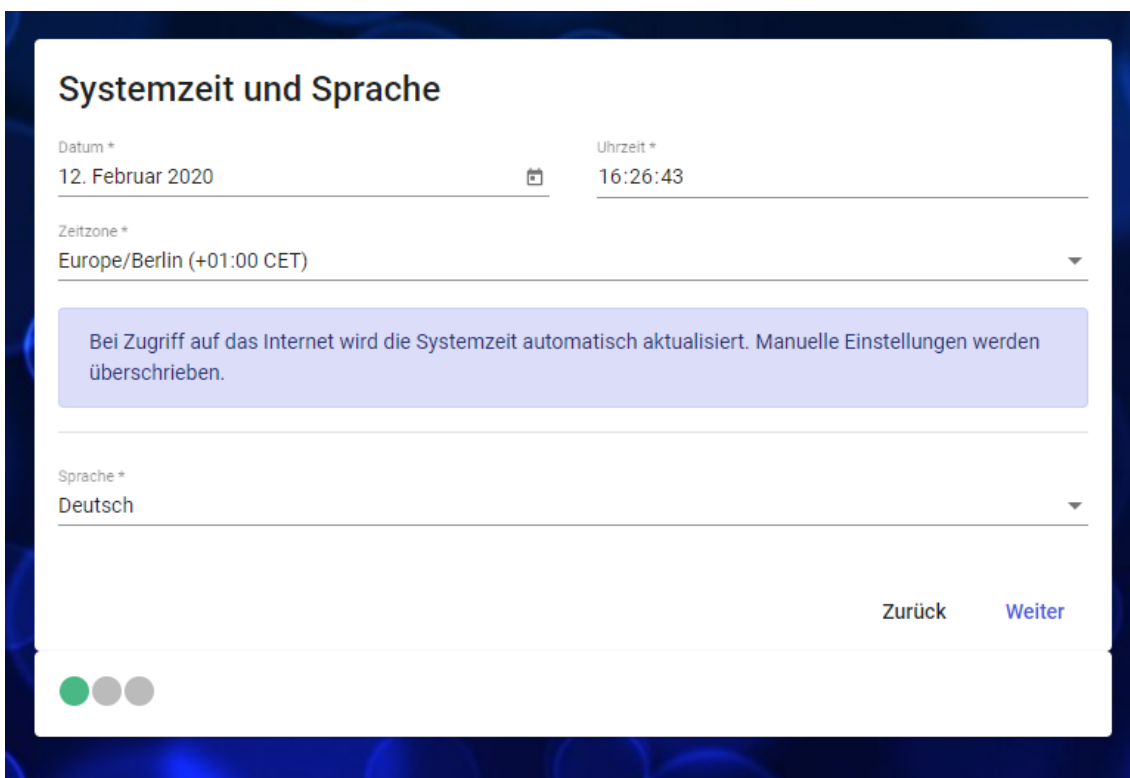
Systemzeit und Sprache

Datum *
12. Februar 2020

Uhrzeit *
16:26:43

Zeitzone *
Europe/Berlin (+01:00 CET)

Bei Zugriff auf das Internet wird die Systemzeit automatisch aktualisiert. Manuelle Einstellungen werden überschrieben.

Sprache *
Deutsch

Zurück
Weiter